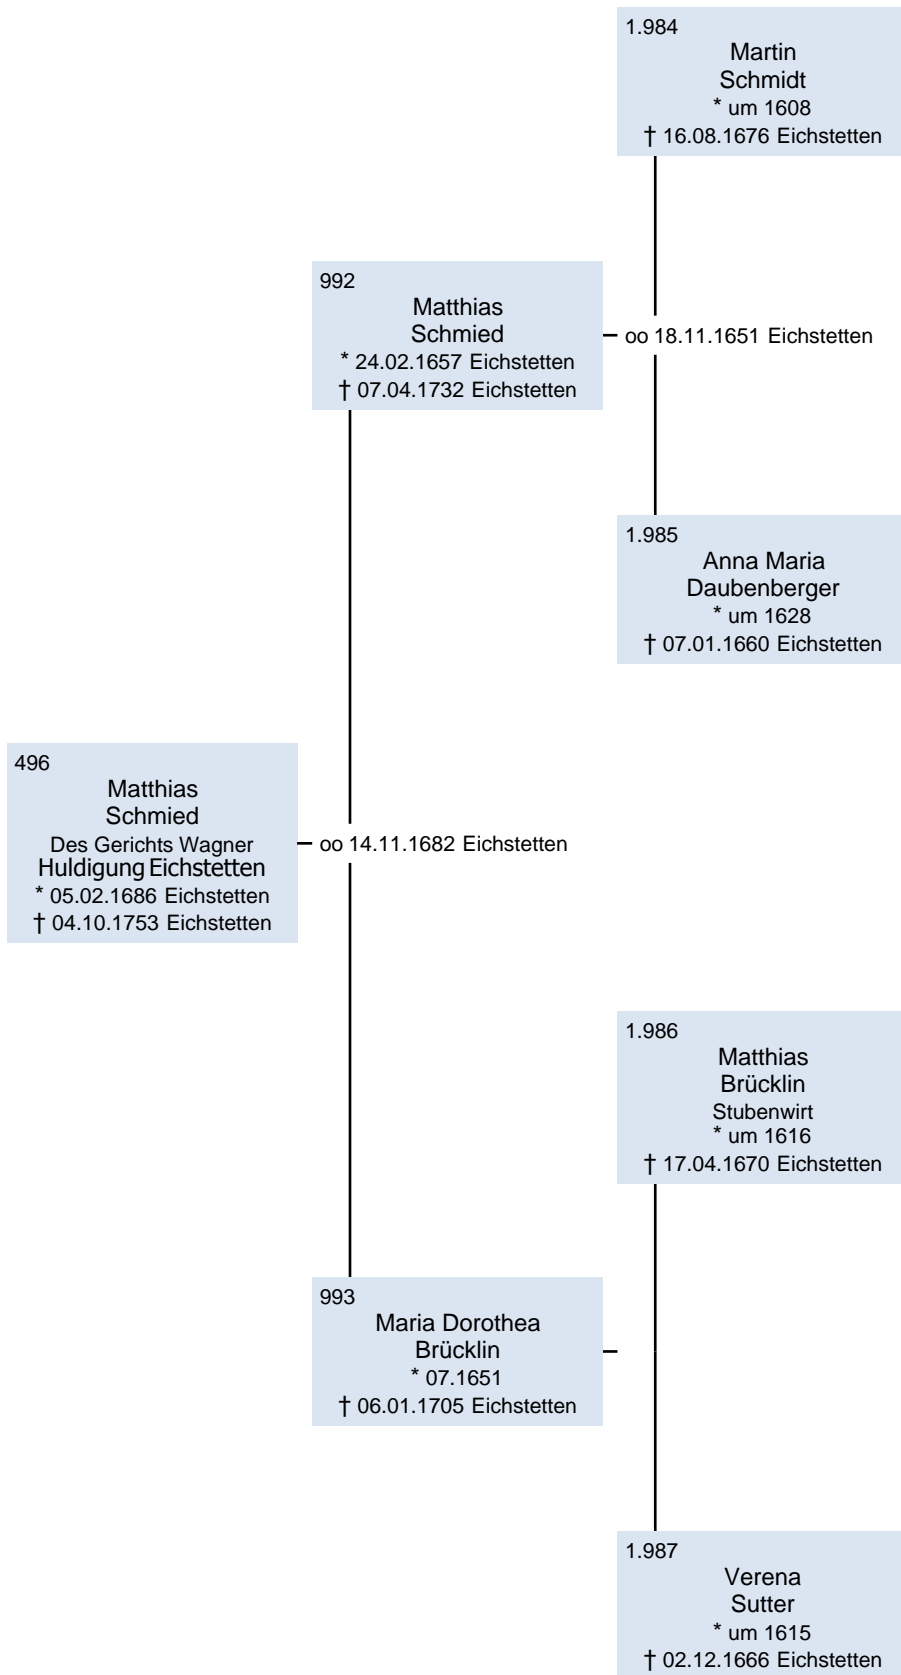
1.984
Martin
Schmidt
* um 1608
† 16.08.1676 Eichstetten

992
Matthias
Schmied
* 24.02.1657 Eichstetten
† 07.04.1732 Eichstetten

oo 18.11.1651 Eichstetten

1.985
Anna Maria
Daubenberger
* um 1628
† 07.01.1660 Eichstetten

496
Matthias
Schmied
Des Gerichts Wagner
Huldigung Eichstetten
* 05.02.1686 Eichstetten
† 04.10.1753 Eichstetten

oo 14.11.1682 Eichstetten

1.986
Matthias
Brücklin
Stubenwirt
* um 1616
† 17.04.1670 Eichstetten

993
Maria Dorothea
Brücklin
* 07.1651
† 06.01.1705 Eichstetten

1.987
Verena
Sutter
* um 1615
† 02.12.1666 Eichstetten